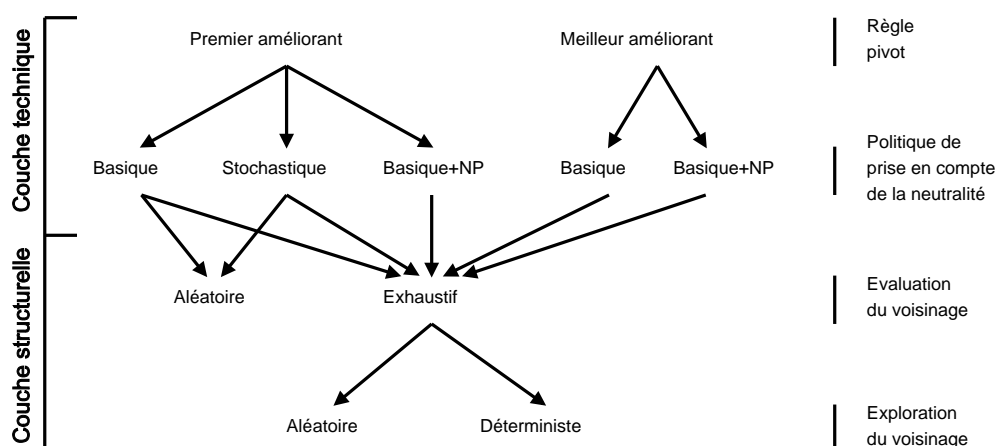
Couche technique

Couche structurelle

Premier améliorant

Meilleur améliorant

Règle pivot

Basique

Stochastique

Basique+NP

Basique

Basique+NP

Politique de prise en compte de la neutralité

Aléatoire

Exhaustif

Evaluation du voisinage

Aléatoire

Déterministe

Exploration du voisinage